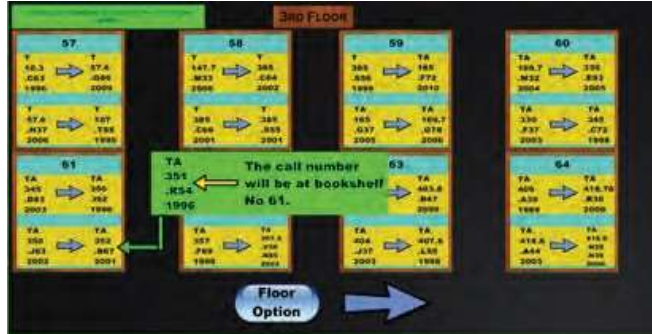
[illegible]

3RD FLOOR

57
T
50.3
.C63
1996
T
57.4
.G86
2009
T
57.6
.M37
2006
T
107
.T55
1995

58
T
147.7
.M33
2006
T
385
.C64
2002
T
385
.C66
2001
T
385
.S55
2001

59
T
385
.S56
1999
T
385
.F72
2010
TA
165
.G37
2005
TA
166.7
.G78
2006

60
TA
166.7
.M32
2004
TA
330
.E93
2005
TA
330
.F37
2003
TA
345
.C72
1998

61
TA
345
.B83
2003
TA
350
.H2
1996
TA
350
.J63
2002
TA
352
.B67
2001

TA
351
.R54
1996

The call number will be at bookshelf No 61.

TA
357
.F69
1998
TA
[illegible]

63
TA
403.6
.B47
2006
TA
404
.J37
2003
TA
407.6
.L55
1998

64
TA
405
.A38
1999
TA
418.76
.R38
2008
TA
418.8
.A44
2003
TA
418.9
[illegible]

Floor
Option